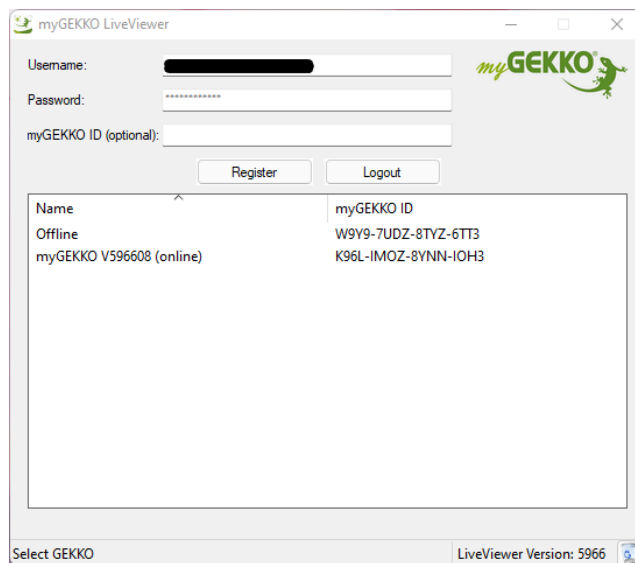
myGEKKO LiveViewer

Username: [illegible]

Password: ************

myGEKKO ID (optional):

myGEKKO

Register

Logout

| Name | myGEKKO ID |
|---|---|
| Offline | W9Y9-7UDZ-8TYZ-6TT3 |
| myGEKKO V596608 (online) | K96L-IMOZ-8YNN-IOH3 |

Select GEKKO

LiveViewer Version: 5966